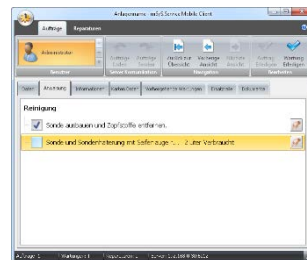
Anlagenname - mobil Service Mobile Client

Aufträge
Reparaturen

Benutzer
Server Kommunikation
Navigation
Bearbeiten

Zurück zur Übersicht
Vorherige Ansicht
Auftrag Erledigen

Reinigung

Sonde ausbauen und Zopfstoffe entfernen.

Sonde und Sondenhalterung mit Seifenlauge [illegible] 2 Liter Verbraucht

Aufträge: 1